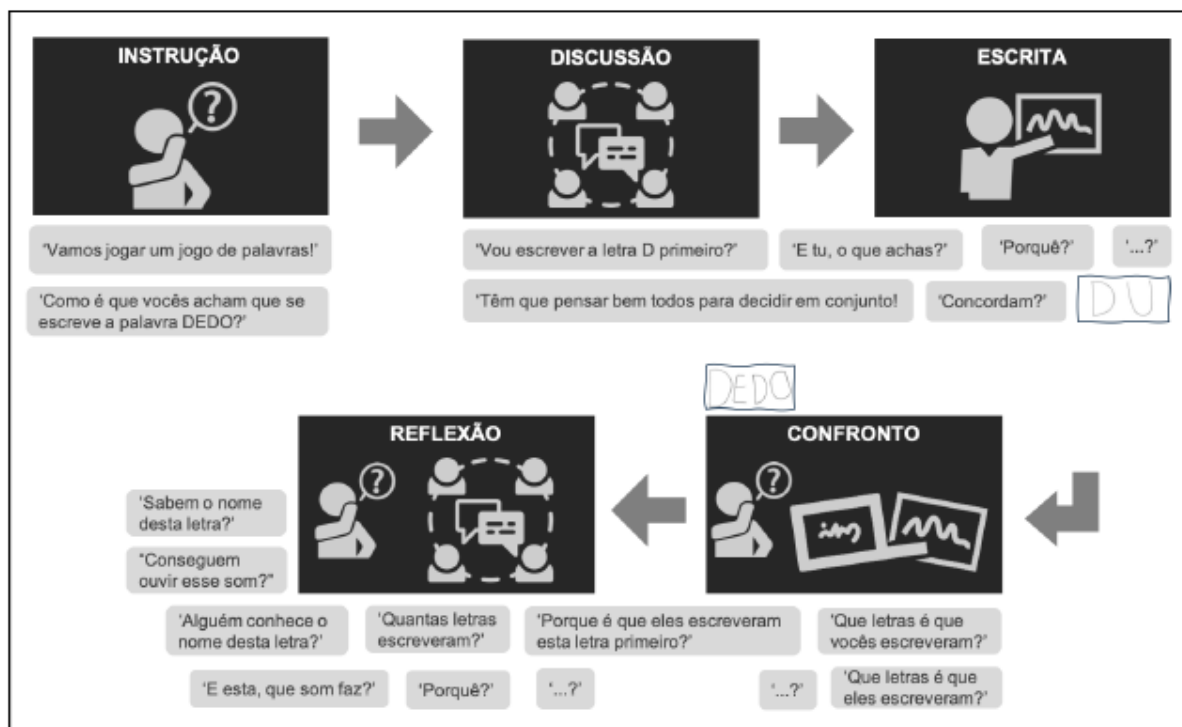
INSTRUÇÃO

'Vamos jogar um jogo de palavras!'

'Como é que vocês acham que se escreve a palavra DEDO?'

DISCUSSÃO

'Vou escrever a letra D primeiro?'

'E tu, o que achas?'

'Porquê?'

'...?'

'Têm que pensar bem todos para decidir em conjunto!'

'Concordam?'

ESCRITA

DU

DEDO

CONFRONTO

'Que letras é que vocês escreveram?'

'Que letras é que eles escreveram?'

'...?'

REFLEXÃO

'Sabem o nome desta letra?'

"Conseguem ouvir esse som?"

'Alguém conhece o nome desta letra?'

'Quantas letras escreveram?'

'Porque é que eles escreveram esta letra primeiro?'

'E esta, que som faz?'

'Porquê?'

'...?'